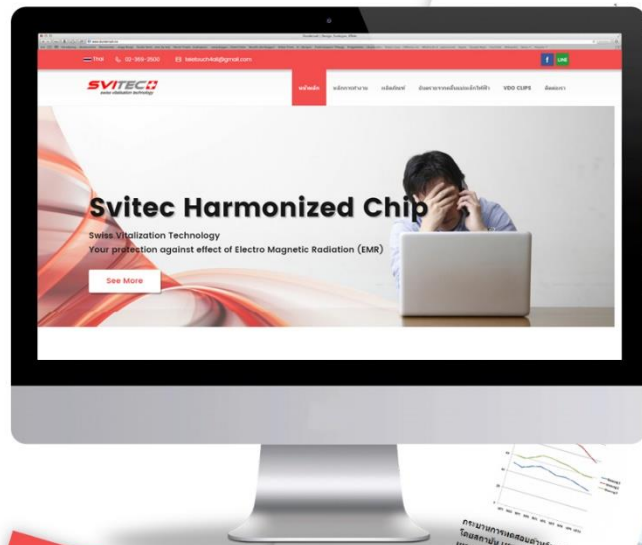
Thai 02-369-2500 totaltouch4all@gmail.com

f LINE

SVITEC
swiss vitalization technology

หน้าหลัก หลักการทำงาน ผลิตภัณฑ์ อันตรายจากคลื่นแม่เหล็กไฟฟ้า VDO CLIPS ติดต่อเรา

Svitec Harmonized Chip

Swiss Vitalization Technology
Your protection against effect of Electro Magnetic Radiation (EMR)

See More

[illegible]